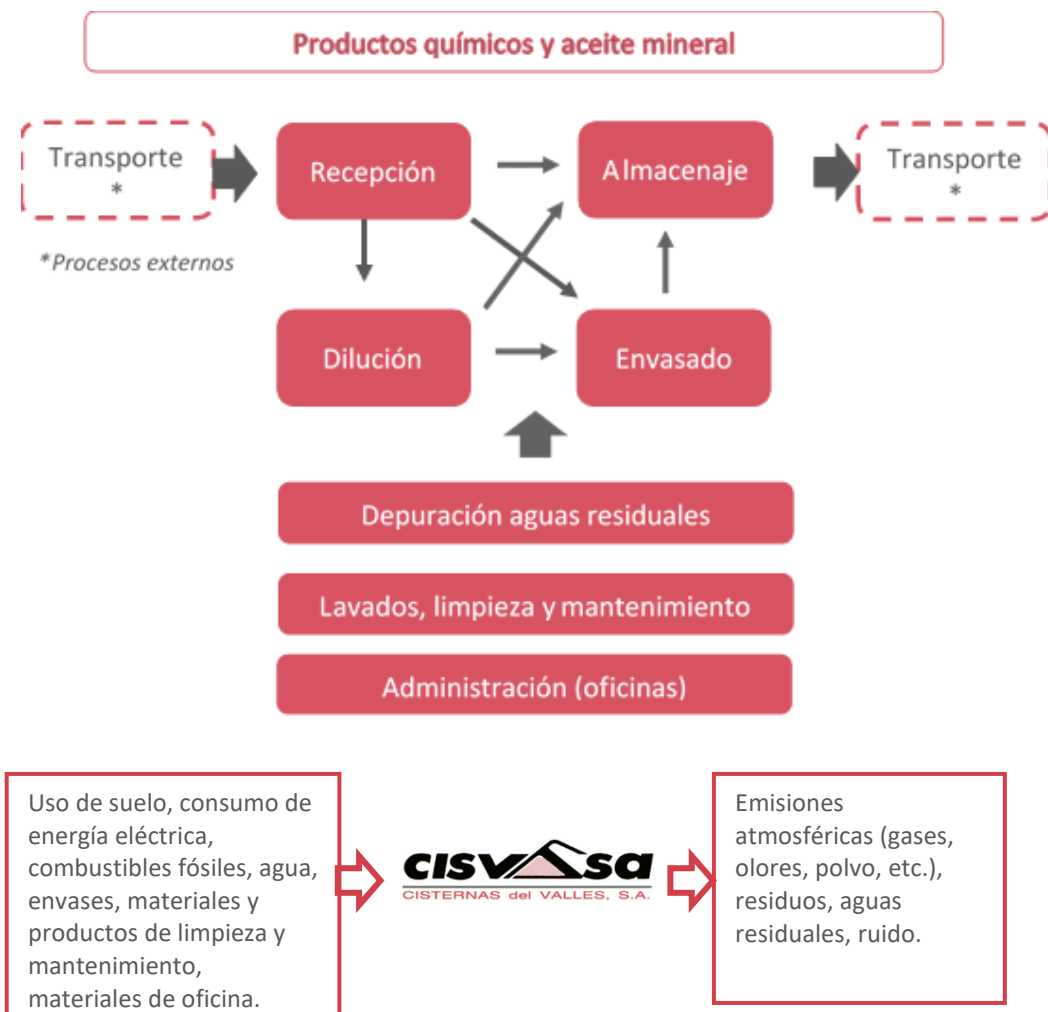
Productos químicos y aceite mineral

Transporte
*

Recepción

Almacenaje

Transporte
*

*Procesos externos

Dilución

Envasado

Depuración aguas residuales

Lavados, limpieza y mantenimiento

Administración (oficinas)

Uso de suelo, consumo de energía eléctrica, combustibles fósiles, agua, envases, materiales y productos de limpieza y mantenimiento, materiales de oficina.

CISVASA
CISTERNAS del VALLES, S.A.

Emisiones atmosféricas (gases, olores, polvo, etc.), residuos, aguas residuales, ruido.